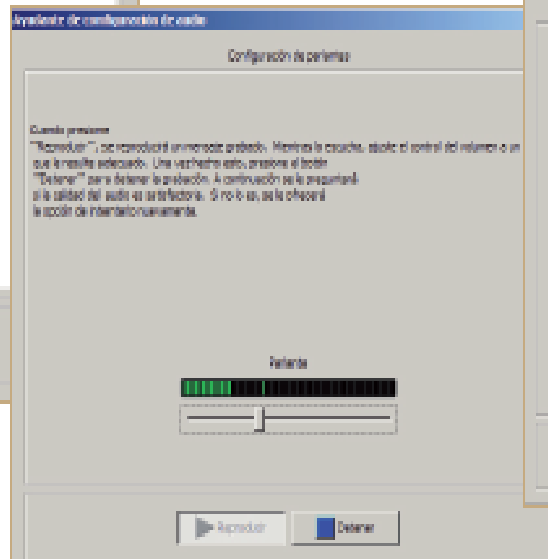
Asistente de configuración de audio

Configuración de parlantes

Cuando presione "Reproducir", se reproducirá un mensaje grabado. Mientras lo escucha, ajuste el control del volumen a un nivel que le resulte adecuado. Una vez hecho esto, presione el botón "Detener" para detener la grabación. A continuación se le preguntará si la calidad del audio es satisfactoria. Si no lo es, se le ofrecerá la opción de intentarlo nuevamente.

Parlante

Reproducir

Detener